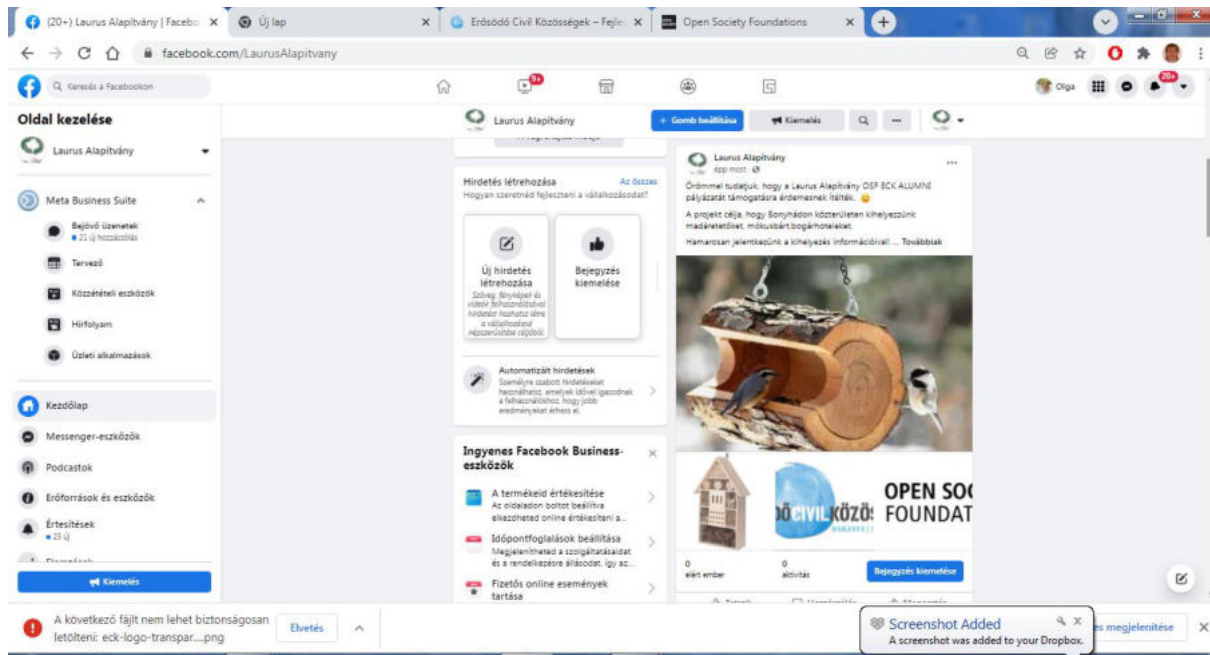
(20+) Laurus Alapítvány | Facebo ×
Új lap ×
Erősödő Civil Közösségek – Fejle ×
Open Society Foundations ×
+

facebook.com/LaurusAlapitvany

Keresés a Facebookon

9+

Olga 20+

Oldal kezelése

Laurus Alapítvány

Meta Business Suite

Bejövő üzenetek
• 21 új hozzászólás

Tervező

Közzétételi eszközök

Hírfolyam

Üzleti alkalmazások

Kezdőlap

Messenger-eszközök

Podcastok

Erőforrások és eszközök

Értesítések
• 23 új

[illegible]

Kiemelés

Laurus Alapítvány
+ Gomb beállítása
Kiemelés

Hirdetés létrehozása
Az összes
Hogyan szeretnéd fejleszteni a vállalkozásodat?

Új hirdetés létrehozása
Szöveg, fénykép és videók felhasználásával hirdetést hozhatsz létre a vállalkozásod népszerűsítése céljából.

Bejegyzés kiemelése

Automatizált hirdetések
Személyre szabott hirdetéseket használhatsz, amelyek idővel igazodnak a felhasználókhoz, hogy jobb eredményeket érhess el.

Ingyenes Facebook Business-eszközök

A termékeid értékesítése
Az oldaladon boltot beállítva elkezdheted online értékesíteni a...

Időpontfoglalások beállítása
Megjelenítheted a szolgáltatásaidat és a rendelkezésre állásodat, így az...

Fizetős online események tartása

Laurus Alapítvány
épp most ·

Örömmel tudatjuk, hogy a Laurus Alapítvány OSF ECK ALUMNI pályázatát támogatásra érdemesnek ítélték. 😊

A projekt célja, hogy Bonyhádon közterületen kihelyezzünk madáretetőket, mókusbárt,bogárhoteleket.

Hamarosan jelentkezünk a kihelyezés információival! ... Továbbiak

CIVIL KÖZÖS
OPEN SOC
FOUNDAT

0
elért ember
0
aktivitás
Bejegyzés kiemelése

A következő fájlt nem lehet biztonságosan letölteni: eck-logo-transpar....png
Elvetés

Screenshot Added
A screenshot was added to your Dropbox.

s megjelenítése